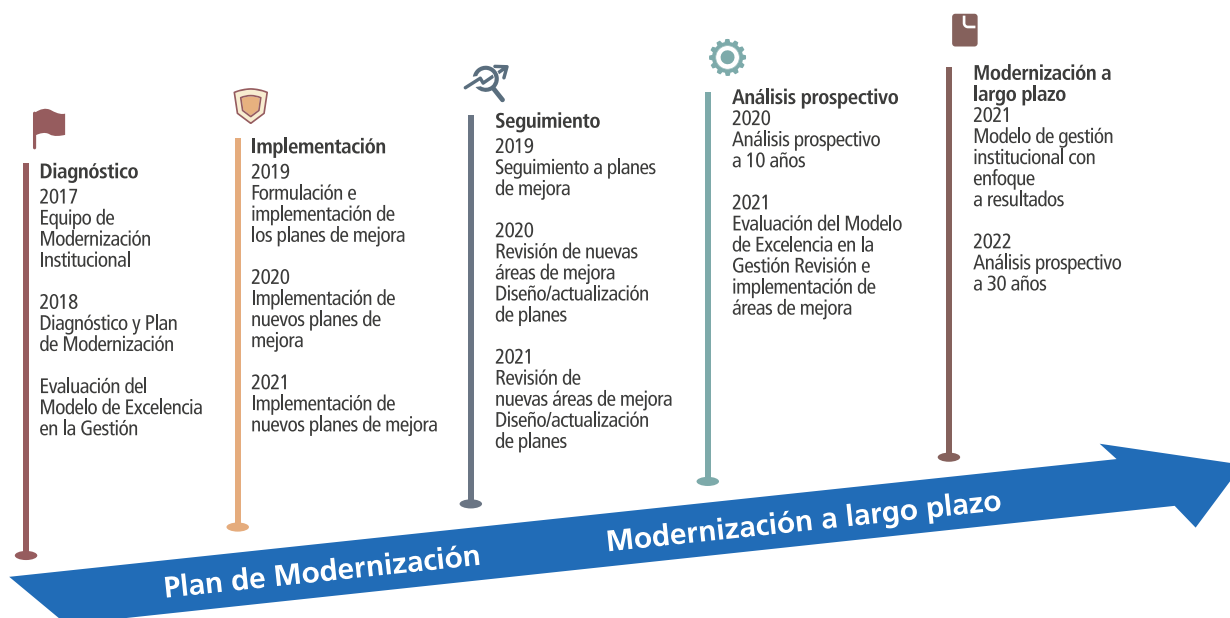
Diagnóstico
2017
Equipo de Modernización Institucional

2018
Diagnóstico y Plan de Modernización

Evaluación del Modelo de Excelencia en la Gestión

Implementación
2019
Formulación e implementación de los planes de mejora

2020
Implementación de nuevos planes de mejora

2021
Implementación de nuevos planes de mejora

Seguimiento
2019
Seguimiento a planes de mejora

2020
Revisión de nuevas áreas de mejora
Diseño/actualización de planes

2021
Revisión de nuevas áreas de mejora
Diseño/actualización de planes

Análisis prospectivo
2020
Análisis prospectivo a 10 años

2021
Evaluación del Modelo de Excelencia en la Gestión Revisión e implementación de áreas de mejora

Modernización a largo plazo
2021
Modelo de gestión institucional con enfoque a resultados

2022
Análisis prospectivo a 30 años

Plan de Modernización

Modernización a largo plazo